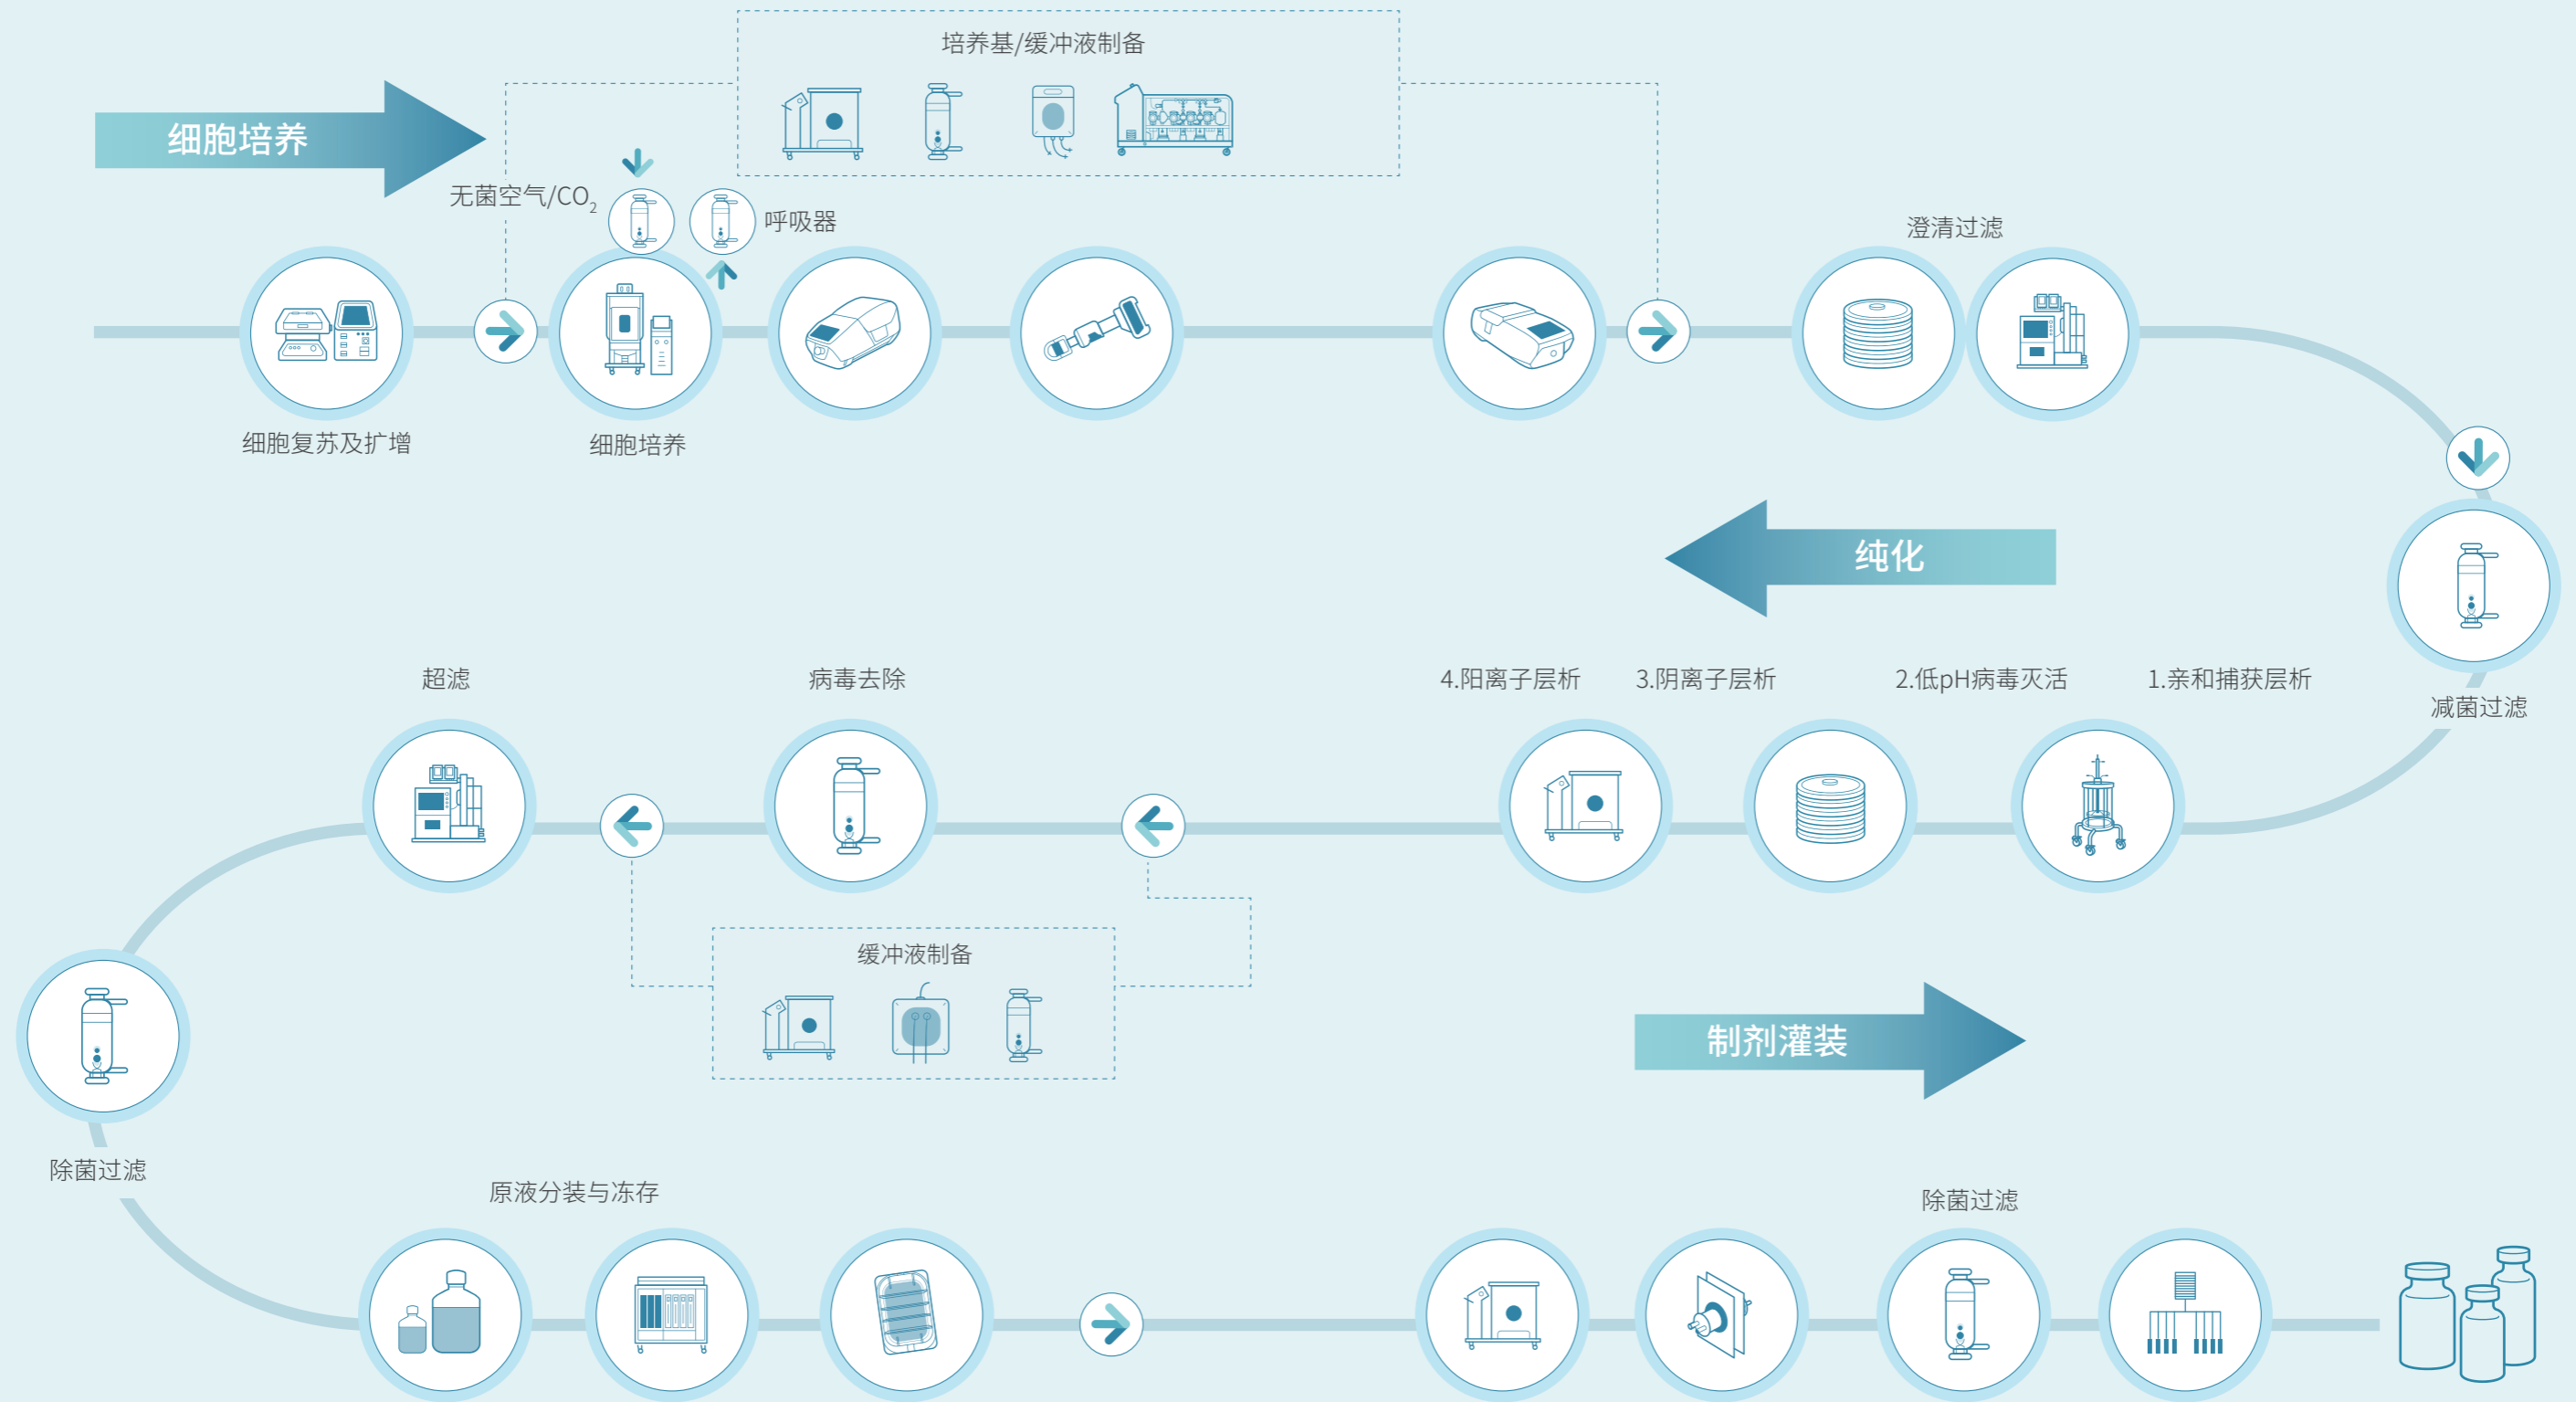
培养基/缓冲液制备

细胞培养

无菌空气/$CO_2$

呼吸器

澄清过滤

细胞复苏及扩增

细胞培养

纯化

减菌过滤

超滤

病毒去除

4.阳离子层析

3.阴离子层析

2.低pH病毒灭活

1.亲和捕获层析

缓冲液制备

制剂灌装

除菌过滤

原液分装与冻存

除菌过滤